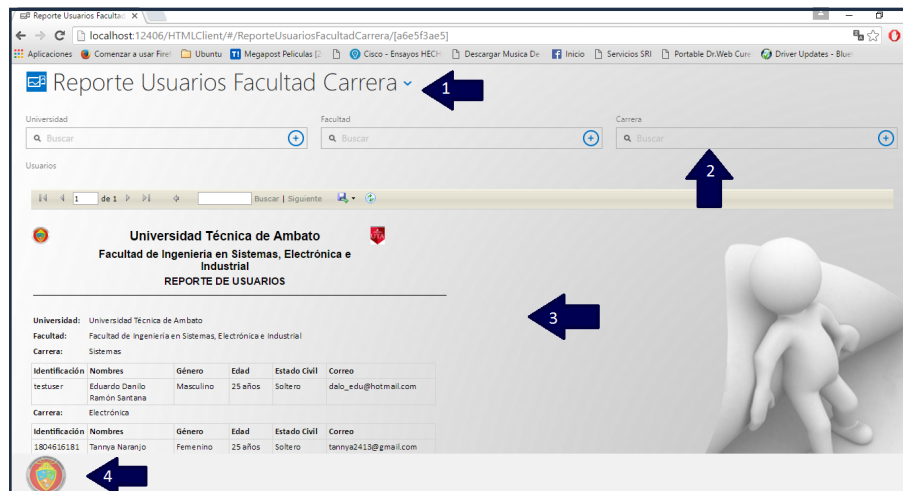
Reporte Usuarios Facultad ×

localhost:12406/HTMLClient/#/ReporteUsuariosFacultadCarrera/[a6e5f3ae5]

Aplicaciones Comenzar a usar Firef Ubuntu Megapost Peliculas [2 Cisco - Ensayos HECH Descargar Musica De Inicio Servicios SRI Portable Dr.Web Cure Driver Updates - Blue

Reporte Usuarios Facultad Carrera

1

Universidad
Buscar

Facultad
Buscar

Carrera
Buscar

Usuarios

2

1 de 1 Buscar | Siguiente

Universidad Técnica de Ambato
Facultad de Ingenieria en Sistemas, Electrónica e Industrial
REPORTE DE USUARIOS

3

Universidad: Universidad Técnica de Ambato
Facultad: Facultad de Ingenieria en Sistemas, Electrónica e Industrial
Carrera: Sistemas

| Identificación | Nombres | Género | Edad | Estado Civil | Correo |
|---|---|---|---|---|---|
| testuser | Eduardo Danilo Ramón Santana | Masculino | 25 años | Soltero | dalo_edu@hotmail.com |

Carrera: Electrónica

| Identificación | Nombres | Género | Edad | Estado Civil | Correo |
|---|---|---|---|---|---|
| 1804616181 | Tannya Naranjo | Femenino | 25 años | Soltero | tannya2413@gmail.com |

4